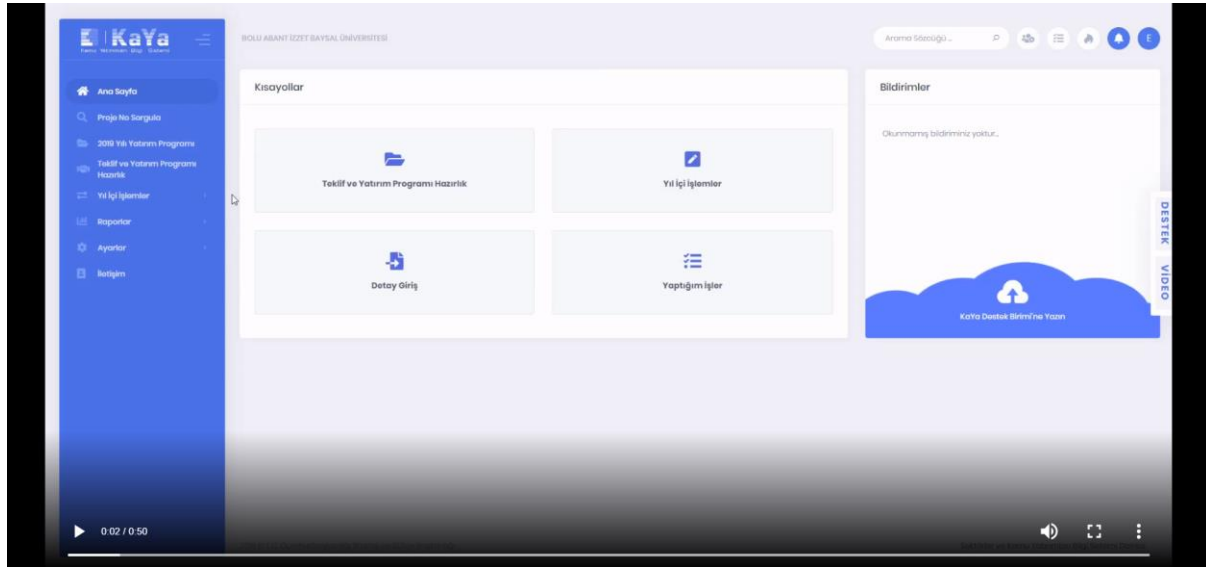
KaYa
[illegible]

BOLU ABANT İZZET BAYSAL ÜNİVERSİTESİ

Arama Sözcüğü...

E

Ana Sayfa
Proje No Sorgula
2019 Yılı Yatırım Programı
Teklif ve Yatırım Programı Hazırlık
Yıl İçi İşlemler
Raporlar
Ayarlar
İletişim

Kısayollar

Teklif ve Yatırım Programı Hazırlık

Yıl İçi İşlemler

Detay Giriş

Yaptığım İşler

Bildirimler

Okunmamış bildiriminiz yoktur..

DESTEK

VIDEO

KaYa Destek Birimi'ne Yazın

0:02 / 0:50